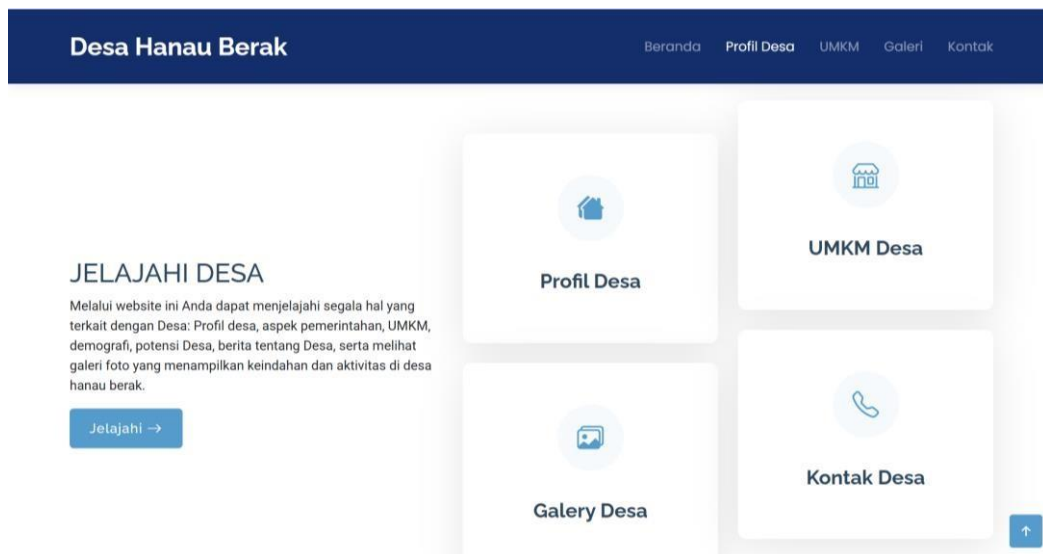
Desa Hanau Berak

Beranda Profil Desa UMKM Galeri Kontak

JELAJAHI DESA

Melalui website ini Anda dapat menjelajahi segala hal yang terkait dengan Desa: Profil desa, aspek pemerintahan, UMKM, demografi, potensi Desa, berita tentang Desa, serta melihat galeri foto yang menampilkan keindahan dan aktivitas di desa hanau berak.

Jelajahi →

Profil Desa

UMKM Desa

Galery Desa

Kontak Desa

↑